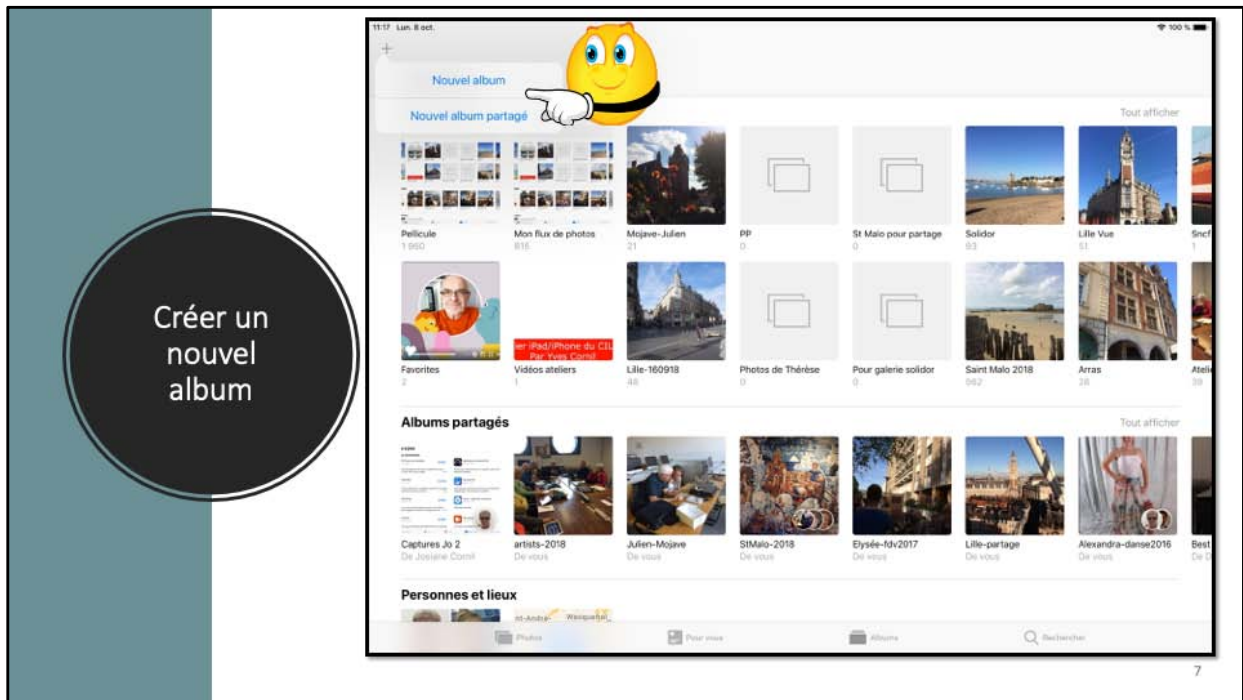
Créer un nouvel album

11:17 Lun. 8 oct.
100 %
+
Nouvel album
Nouvel album partagé
Tout afficher

Pellicule
1 960
Mon flux de photos
816
Mojave-Julien
21
PP
0
St Malo pour partage
0
Solidor
93
Lille Vue
51
Sncf
1

ier iPad/iPhone du CIL
Par Yves Cornil

Favorites
2
Vidéos ateliers
1
Lille-160918
48
Photos de Thérèse
0
Pour galerie solidor
0
Saint Malo 2018
962
Arras
28
Atelie
39

Albums partagés
Tout afficher

Captures Jo 2
De Josiane Cornil
artists-2018
De vous
Julien-Mojave
De vous
StMalo-2018
De vous
Elysée-fdv2017
De vous
Lille-partage
De vous
Alexandra-danse2016
De vous
Best
De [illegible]

Personnes et lieux
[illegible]
Wasquehal

Photos
Pour vous
Albums
Rechercher

7